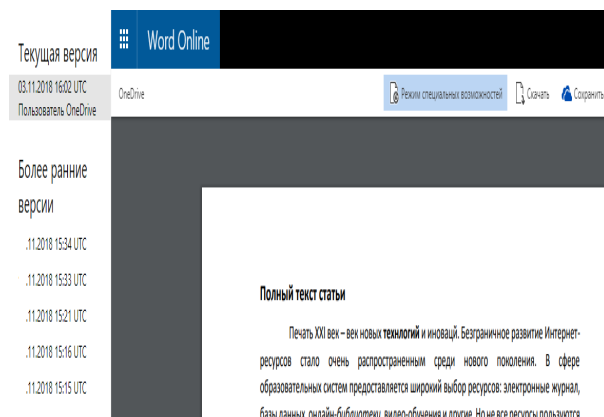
Текущая версия

03.11.2018 16:02 UTC
Пользователь OneDrive

Более ранние версии

.11.2018 15:34 UTC

.11.2018 15:33 UTC

.11.2018 15:21 UTC

.11.2018 15:16 UTC

.11.2018 15:15 UTC

Word Online

OneDrive

Режим специальных возможностей

Скачать

Сохранить

Полный текст статьи

Печать XXI век – век новых технологий и инноваций. Безграничное развитие Интернет-ресурсов стало очень распространенным среди нового поколения. В сфере образовательных систем предоставляется широкий выбор ресурсов: электронные журнал, базы данных, онлайн-библиотеки, видео-обучения и другие. Но не все ресурсы пользуются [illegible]